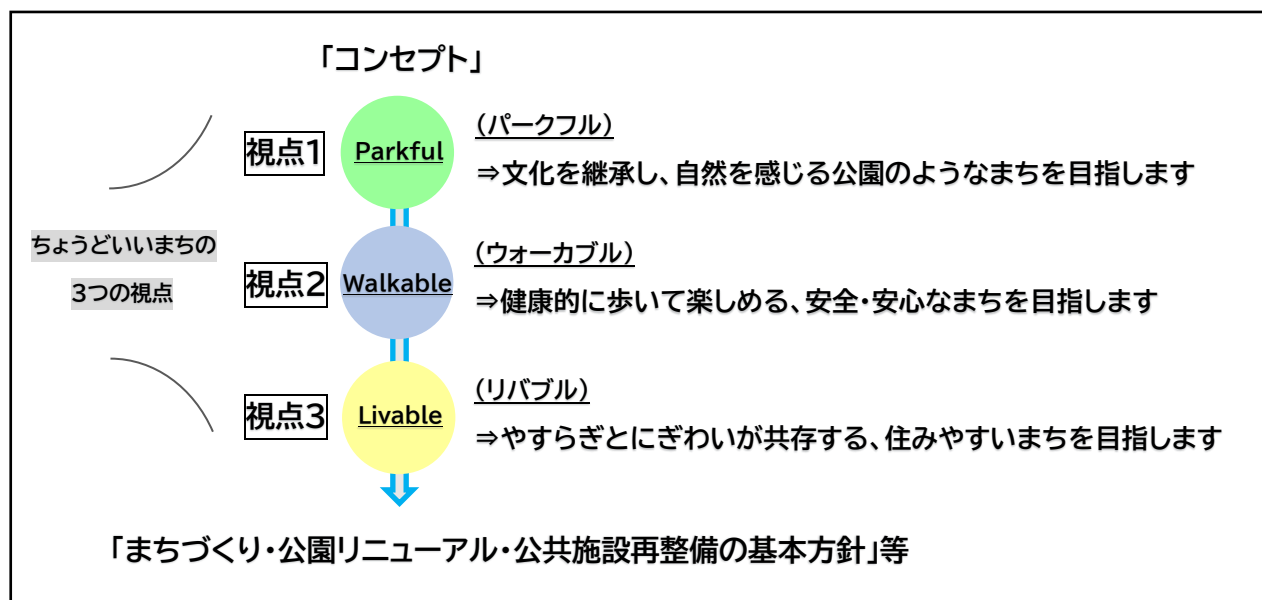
「コンセプト」

ちょうどいいまちの
3つの視点

視点1
Parkful
（パークフル）
⇒文化を継承し、自然を感じる公園のようなまちを目指します

視点2
Walkable
（ウォーカブル）
⇒健康的に歩いて楽しめる、安全・安心なまちを目指します

視点3
Livable
（リバブル）
⇒やすらぎとにぎわいが共存する、住みやすいまちを目指します

「まちづくり・公園リニューアル・公共施設再整備の基本方針」等